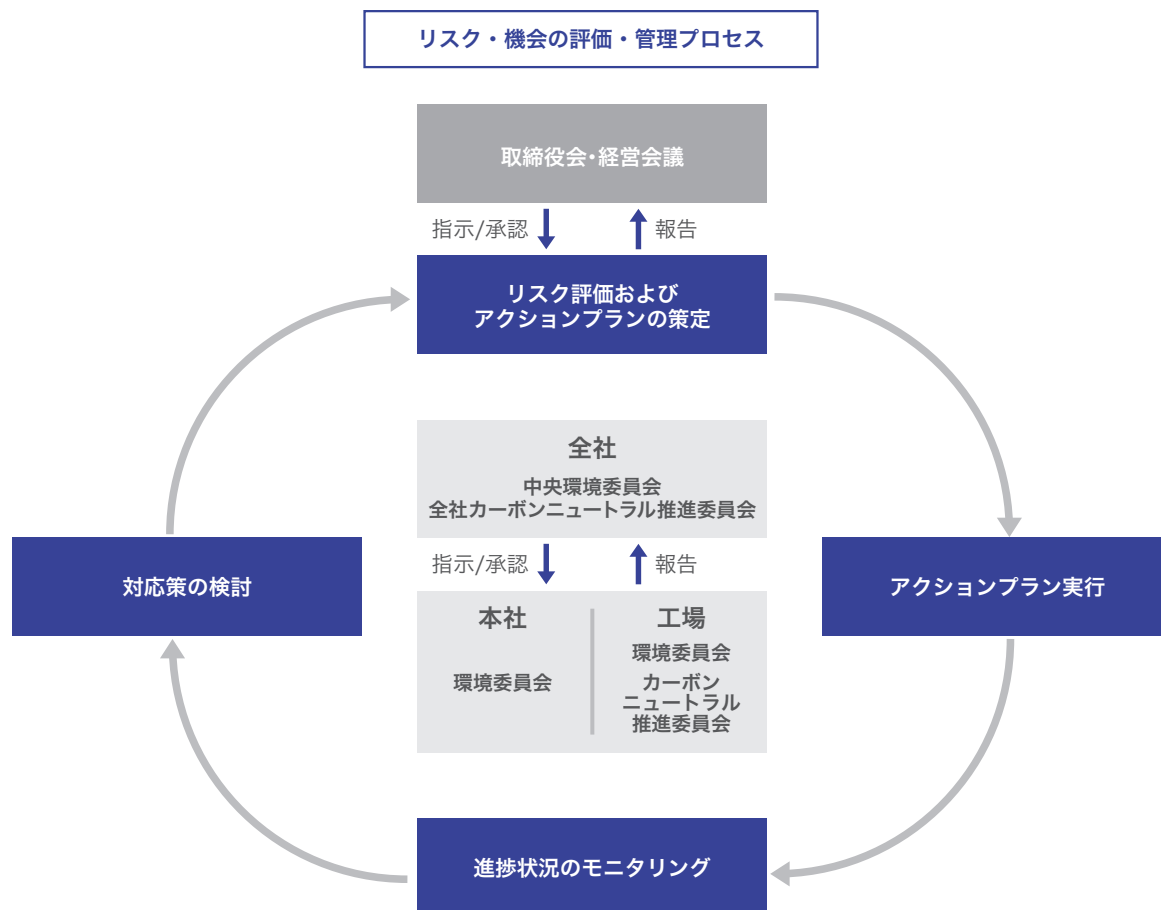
リスク・機会の評価・管理プロセス

取締役会・経営会議

指示/承認

報告

リスク評価および
アクションプランの策定

全社

中央環境委員会
全社カーボンニュートラル推進委員会

指示/承認

報告

本社

環境委員会

工場

環境委員会

カーボン
ニュートラル
推進委員会

対応策の検討

アクションプラン実行

進捗状況のモニタリング